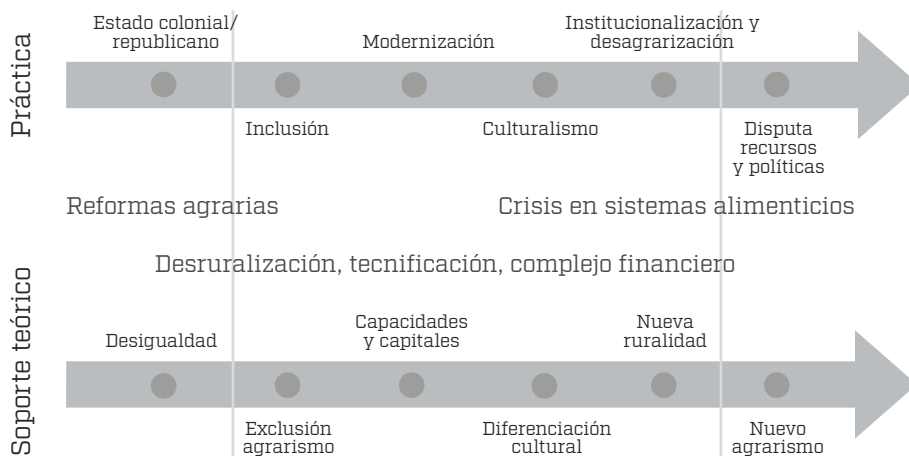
Práctica

Estado colonial/ republicano

Modernización

Institucionalización y desagrarización

Inclusión

Culturalismo

Disputa recursos y políticas

Reformas agrarias

Crisis en sistemas alimenticios

Desruralización, tecnificación, complejo financiero

Soporte teórico

Desigualdad

Capacidades y capitales

Nueva ruralidad

Exclusión agrarismo

Diferenciación cultural

Nuevo agrarismo